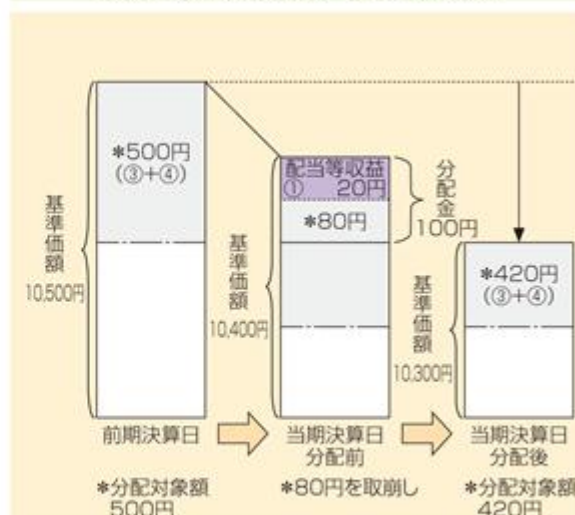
＊500円
(③+④)

基準価額
10,500円

配当等収益
①　20円

＊80円

分配金
100円

基準価額
10,400円

＊420円
(③+④)

基準価額
10,300円

前期決算日

当期決算日
分配前

当期決算日
分配後

＊分配対象額
500円

＊80円を取崩し

＊分配対象額
420円